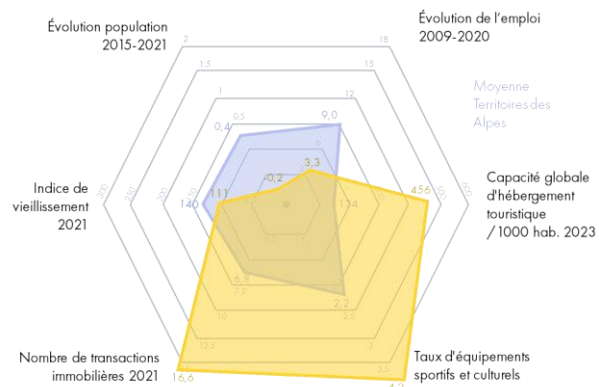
Évolution population 2015-2021

Évolution de l'emploi 2009-2020

Moyenne Territoires des Alpes

Capacité globale d'hébergement touristique / 1000 hab. 2023

Indice de vieillissement 2021

Nombre de transactions immobilières 2021

Taux d'équipements sportifs et culturels

2
1,5
1
0,5
0,4
-0,2
18
15
12
9,0
6
3,3
456
134
146
111
6,8
7,5
10
12,5
16,6
2,2
2,5
3
3,5
4,2